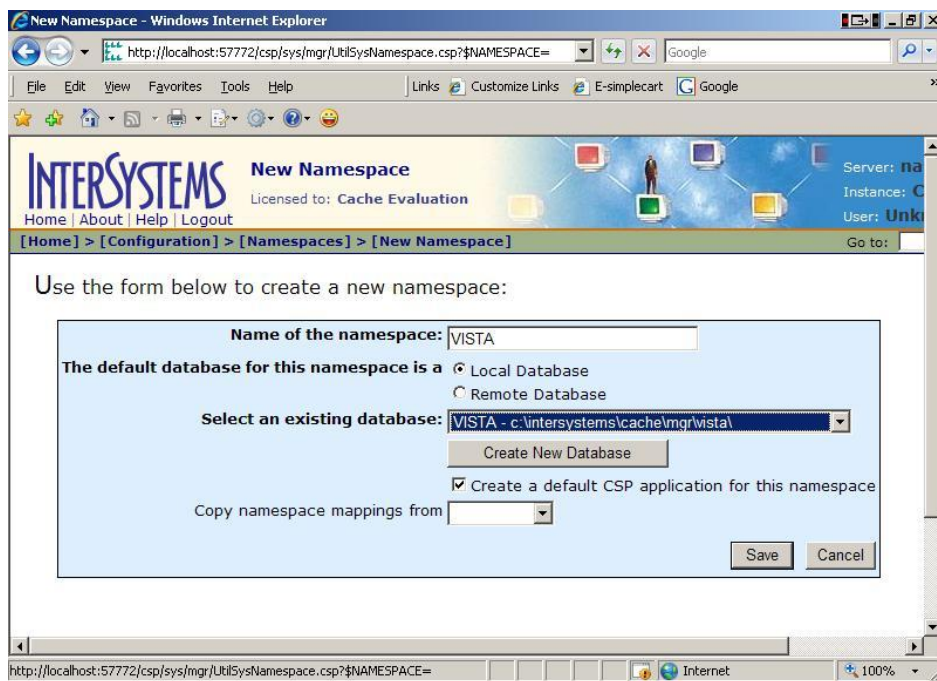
New Namespace - Windows Internet Explorer

http://localhost:57772/csp/sys/mgr/UtilSysNamespace.csp?$NAMESPACE=

Google

File Edit View Favorites Tools Help

Links Customize Links E-simplecart Google

INTERSYSTEMS

New Namespace

Licensed to: Cache Evaluation

Server: na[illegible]
Instance: C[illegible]
User: Unk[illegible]

Home | About | Help | Logout

[Home] > [Configuration] > [Namespaces] > [New Namespace]

Go to:

Use the form below to create a new namespace:

Name of the namespace: VISTA

The default database for this namespace is a Local Database

Remote Database

Select an existing database: VISTA - c:\intersystems\cache\mgr\vista\

Create New Database

Create a default CSP application for this namespace

Copy namespace mappings from

Save Cancel

http://localhost:57772/csp/sys/mgr/UtilSysNamespace.csp?$NAMESPACE=

Internet

100%